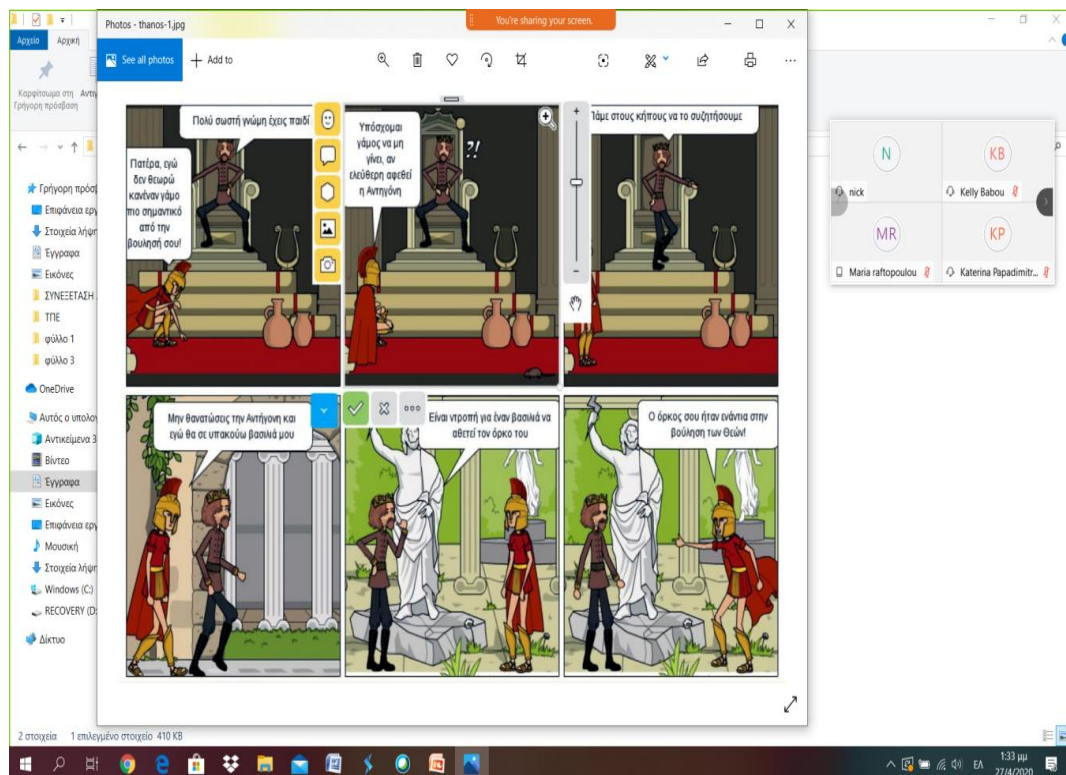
Αρχείο Αρχική

Καρφίτσωμα στη Γρήγορη πρόσβαση

Photos - thanos-1.jpg

You're sharing your screen.

See all photos

Add to

Πολύ σωστή γνώμη έχεις παιδί

Πατέρα, εγώ δεν θεωρώ κανέναν γάμο πιο σημαντικό από την βουλησή σου!

Υπόσχομαι γάμος να μη γίνει, αν ελεύθερη αφεθεί η Αντιγόνη

?!

Πάμε στους κήπους να το συζητήσουμε

+

−

Μην θανατώσεις την Αντιγόνη και εγώ θα σε υπακούω βασιλιά μου

Είναι ντροπή για έναν βασιλιά να αθετεί τον όρκο του

Ο όρκος σου ήταν ενάντια στην βούλησή των Θεών!

N

nick

KB

Kelly Babou

MR

Maria raftopoulou

KP

Katerina Papadimitr...

Γρήγορη πρόσβ

Επιφάνεια εργ

Στοιχεία λήψ

Έγγραφα

Εικόνες

ΣΥΝΕΞΕΤΑΣΗ

ΤΠΕ

φύλλο 1

φύλλο 3

OneDrive

Αυτός ο υπολο

Αντικείμενα 3

Βίντεο

Έγγραφα

Εικόνες

Επιφάνεια εργ

Μουσική

Στοιχεία λήψ

Windows (C:)

RECOVERY (D:

Δίκτυο

2 στοιχεία 1 επιλεγμένο στοιχείο 410 KB

ΕΛ 1:33 μμ 27/4/2020